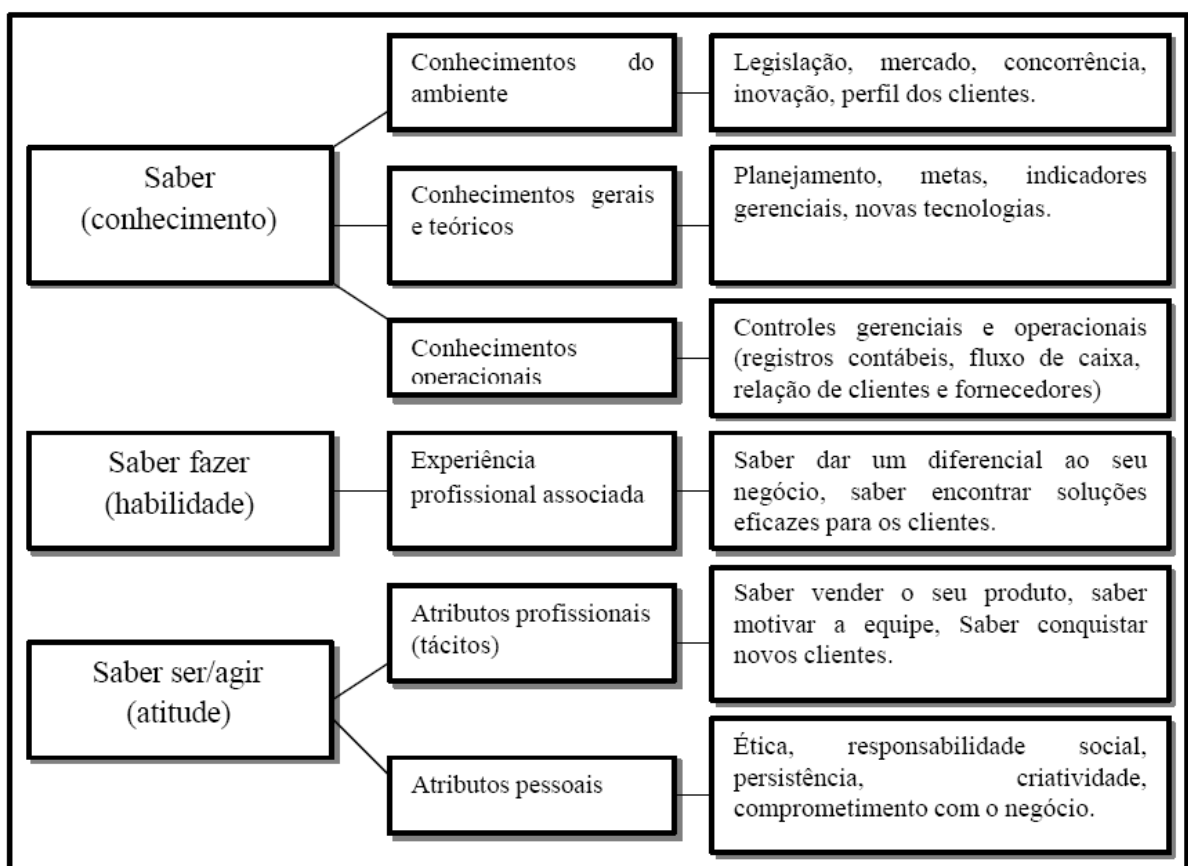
Saber (conhecimento)

Conhecimentos do ambiente

Legislação, mercado, concorrência, inovação, perfil dos clientes.

Conhecimentos gerais e teóricos

Planejamento, metas, indicadores gerenciais, novas tecnologias.

Conhecimentos operacionais

Controles gerenciais e operacionais (registros contábeis, fluxo de caixa, relação de clientes e fornecedores)

Saber fazer (habilidade)

Experiência profissional associada

Saber dar um diferencial ao seu negócio, saber encontrar soluções eficazes para os clientes.

Saber ser/agir (atitude)

Atributos profissionais (tácitos)

Saber vender o seu produto, saber motivar a equipe, Saber conquistar novos clientes.

Atributos pessoais

Ética, responsabilidade social, persistência, criatividade, comprometimento com o negócio.